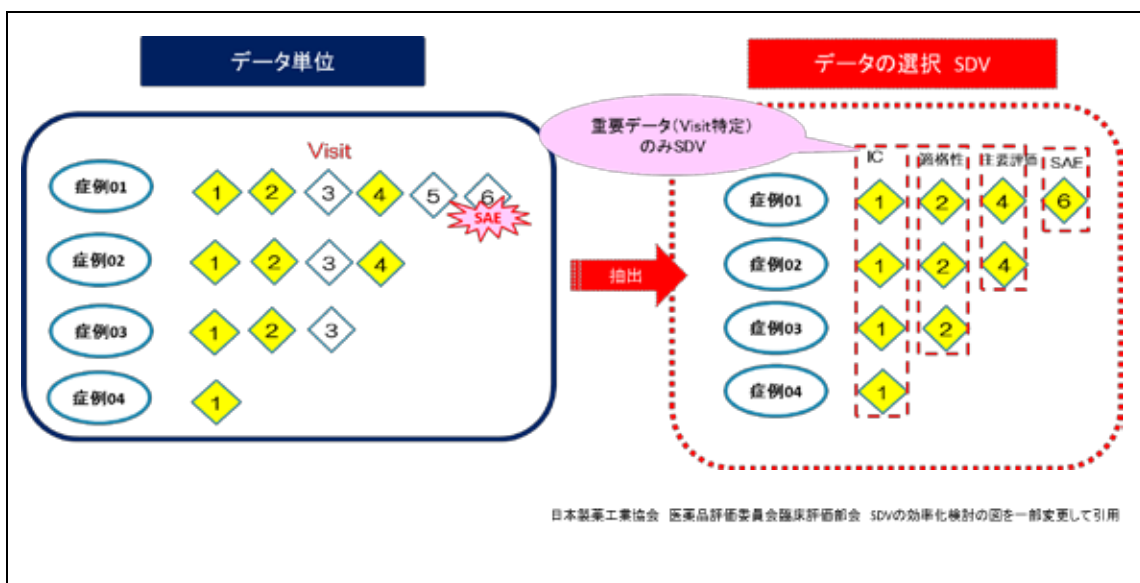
データ単位

Visit

症例01 1 2 3 4 5 6 SAE

症例02 1 2 3 4

症例03 1 2 3

症例04 1

抽出

データの選択 SDV

重要データ(Visit特定)のみSDV

IC 適格性 主要評価 SAE

症例01 1 2 4 6

症例02 1 2 4

症例03 1 2

症例04 1

日本製薬工業協会 医薬品評価委員会臨床評価部会 SDVの効率化検討の図を一部変更して引用